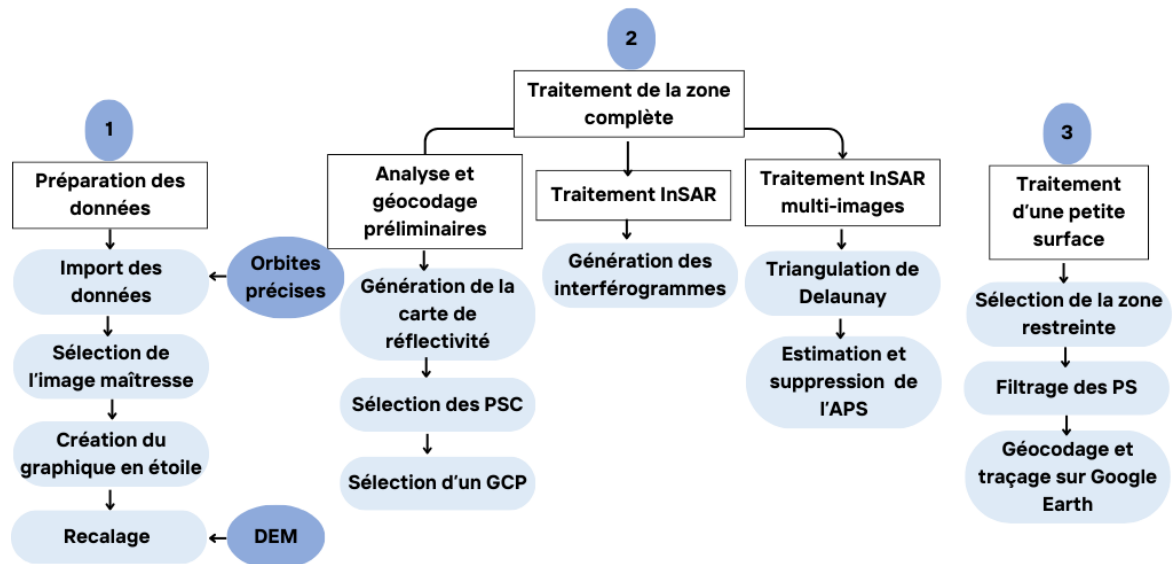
2

Traitement de la zone complète

1

Préparation des données

Import des données

Orbites précises

Sélection de l'image maîtresse

Création du graphique en étoile

Recalage

DEM

Analyse et géocodage préliminaires

Génération de la carte de réflectivité

Sélection des PSC

Sélection d'un GCP

Traitement InSAR

Génération des interférogrammes

Traitement InSAR multi-images

Triangulation de Delaunay

Estimation et suppression de l'APS

3

Traitement d'une petite surface

Sélection de la zone restreinte

Filtrage des PS

Géocodage et traçage sur Google Earth